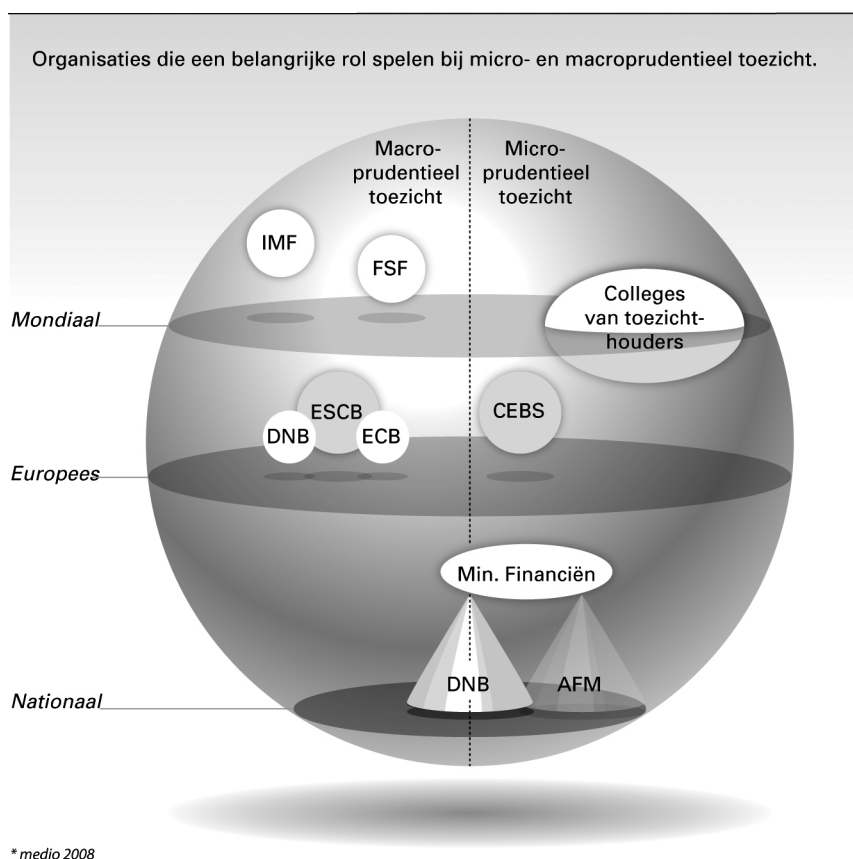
Organisaties die een belangrijke rol spelen bij micro- en macroprudentieel toezicht.

Macroprudentieel toezicht

Microprudentieel toezicht

IMF

FSF

Mondiaal

Colleges van toezichthouders

ESCB

DNB

ECB

CEBS

Europees

Min. Financiën

DNB

AFM

Nationaal

* medio 2008